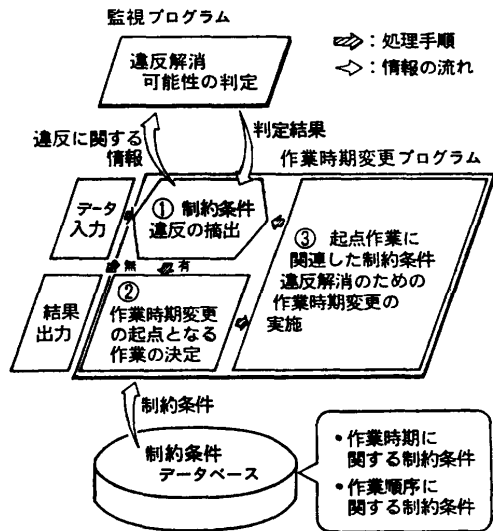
監視プログラム

違反解消可能性の判定

▨：処理手順
⇨：情報の流れ

違反に関する情報

判定結果

作業時期変更プログラム

データ入力

① 制約条件違反の摘出

③ 起点作業に関連した制約条件違反解消のための作業時期変更の実施

無

有

結果出力

② 作業時期変更の起点となる作業の決定

制約条件

制約条件データベース

• 作業時期に関する制約条件
• 作業順序に関する制約条件